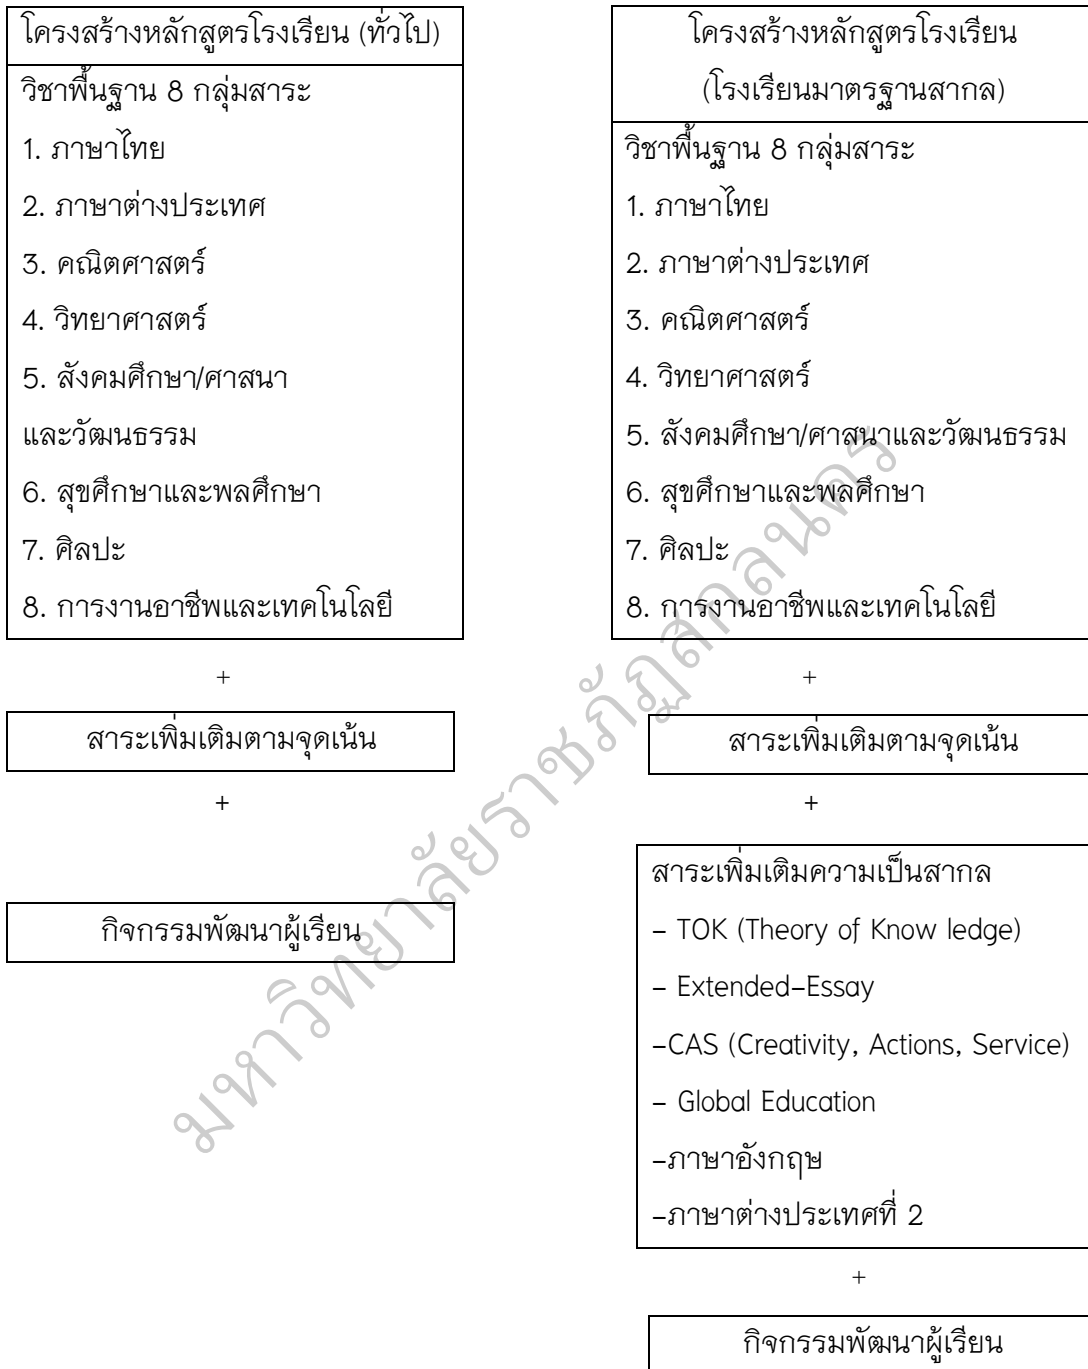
โครงสร้างหลักสูตรโรงเรียน (ทั่วไป)

วิชาพื้นฐาน 8 กลุ่มสาระ
1. ภาษาไทย
2. ภาษาต่างประเทศ
3. คณิตศาสตร์
4. วิทยาศาสตร์
5. สังคมศึกษา/ศาสนา และวัฒนธรรม
6. สุขศึกษาและพลศึกษา
7. ศิลปะ
8. การงานอาชีพและเทคโนโลยี

+

สาระเพิ่มเติมตามจุดเน้น

+

กิจกรรมพัฒนาผู้เรียน

โครงสร้างหลักสูตรโรงเรียน (โรงเรียนมาตรฐานสากล)

วิชาพื้นฐาน 8 กลุ่มสาระ
1. ภาษาไทย
2. ภาษาต่างประเทศ
3. คณิตศาสตร์
4. วิทยาศาสตร์
5. สังคมศึกษา/ศาสนาและวัฒนธรรม
6. สุขศึกษาและพลศึกษา
7. ศิลปะ
8. การงานอาชีพและเทคโนโลยี

+

สาระเพิ่มเติมตามจุดเน้น

+

สาระเพิ่มเติมความเป็นสากล
- TOK (Theory of Know ledge)
- Extended-Essay
-CAS (Creativity, Actions, Service)
- Global Education
-ภาษาอังกฤษ
-ภาษาต่างประเทศที่ 2

+

กิจกรรมพัฒนาผู้เรียน

มหาวิทยาลัยราชภัฏสกลนคร